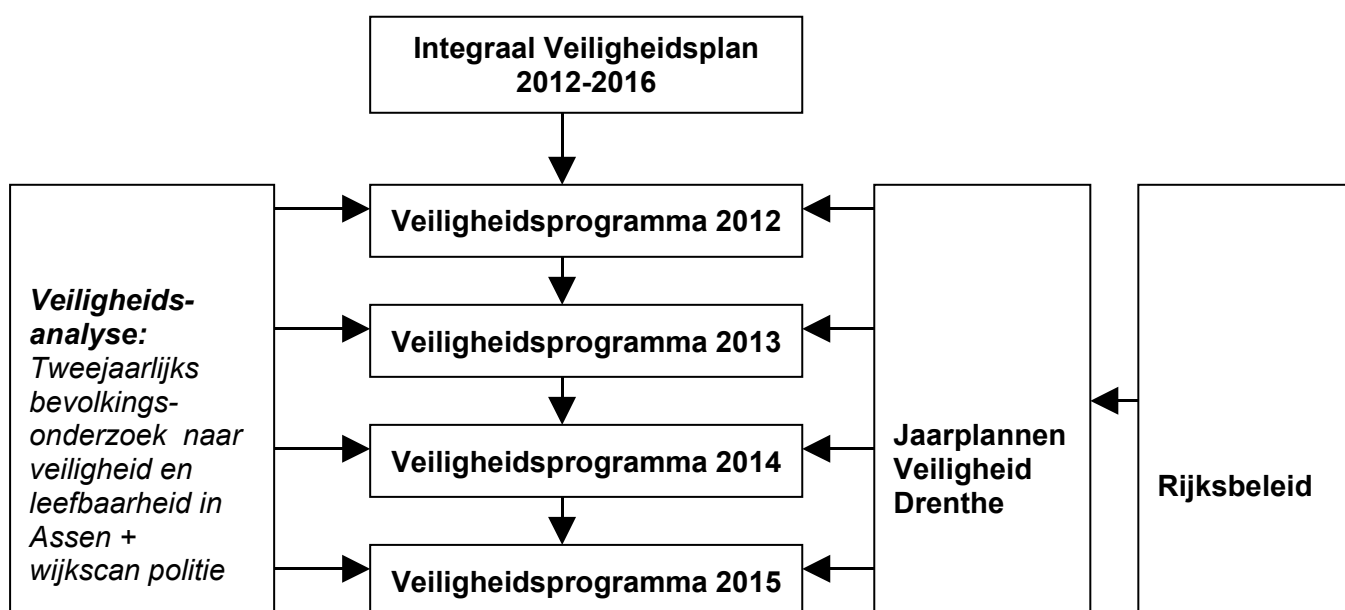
Integraal Veiligheidsplan 2012-2016

Veiligheidsanalyse: Tweejaarlijks bevolkingsonderzoek naar veiligheid en leefbaarheid in Assen + wijkscan politie

Veiligheidsprogramma 2012

Veiligheidsprogramma 2013

Veiligheidsprogramma 2014

Veiligheidsprogramma 2015

Jaarplannen Veiligheid Drenthe

Rijksbeleid